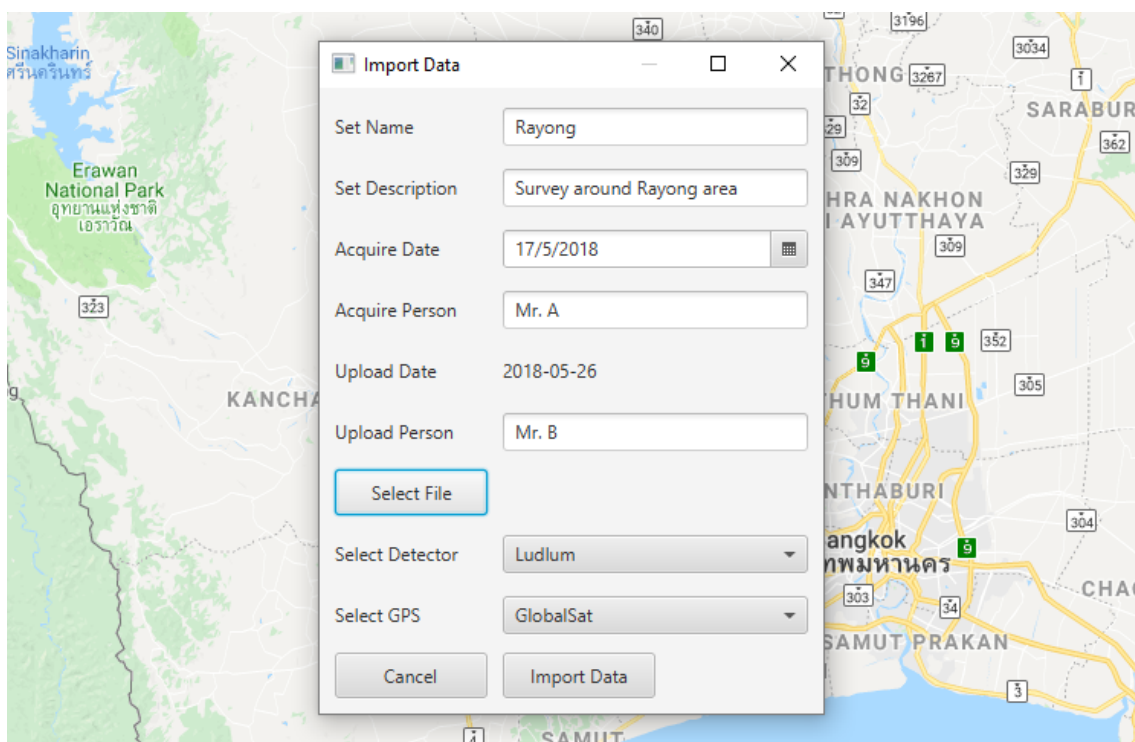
Sinakharin
ศรีนครินทร์

Erawan
National Park
อุทยานแห่งชาติ
เอราวัณ

323

KANCHA

340

3196

3034

THONG 3267

32

SARABUR

29

362

309

329

HRA NAKHON
AYUTTHAYA

309

347

352

305

HUM THANI

NTHABURI

304

angkok
ทพมหานคร

CHAC

303

34

SAMUT PRAKAN

3

4

SAMUT

Import Data

Set Name
Rayong

Set Description
Survey around Rayong area

Acquire Date
17/5/2018

Acquire Person
Mr. A

Upload Date
2018-05-26

Upload Person
Mr. B

Select File

Select Detector
Ludlum

Select GPS
GlobalSat

Cancel
Import Data